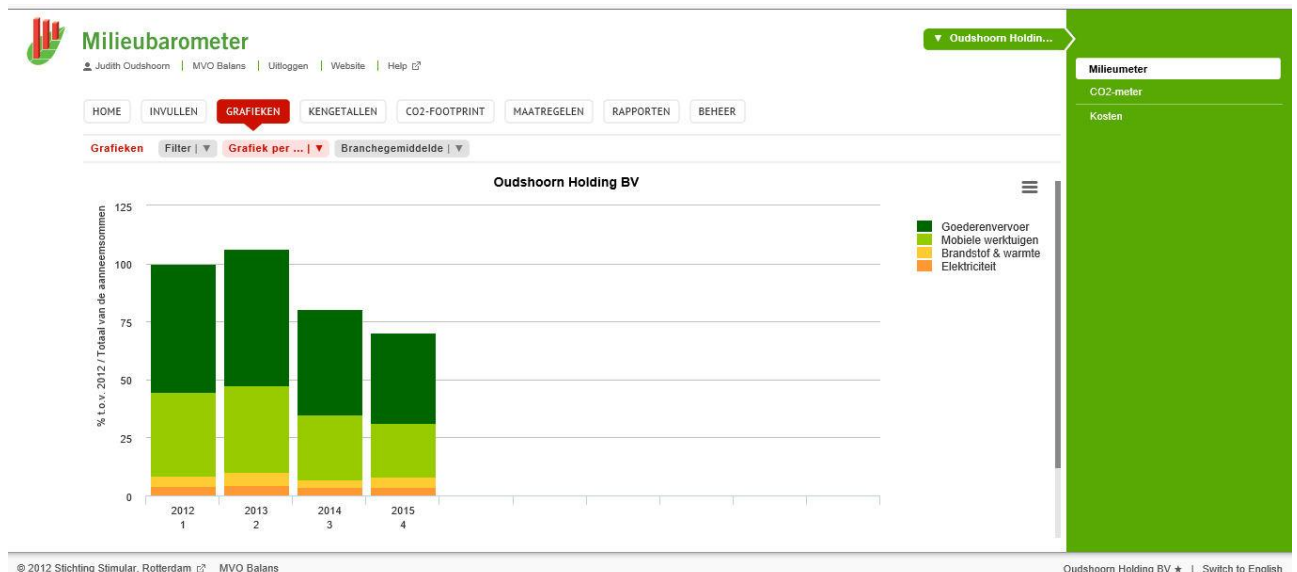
Milieubarometer

Judith Oudshoorn | MVO Balans | Uitloggen | Website | Help

▼ Oudshoorn Holdin...

Milieumeter
CO2-meter
Kosten

HOME | INVULLEN | GRAFIEKEN | KENGETALLEN | CO2-FOOTPRINT | MAATREGELEN | RAPPORTEN | BEHEER

Grafieken | Filter | ▼ | Grafiek per ... | ▼ | Branchegemiddelde | ▼

Oudshoorn Holding BV

% t.o.v. 2012 / Totaal van de aanneemsommen

125
100
75
50
25
0

2012
1
2013
2
2014
3
2015
4

Goederenvervoer
Mobiele werktuigen
Brandstof & warmte
Elektriciteit

© 2012 Stichting Stimular, Rotterdam MVO Balans

Oudshoorn Holding BV ★ | Switch to English